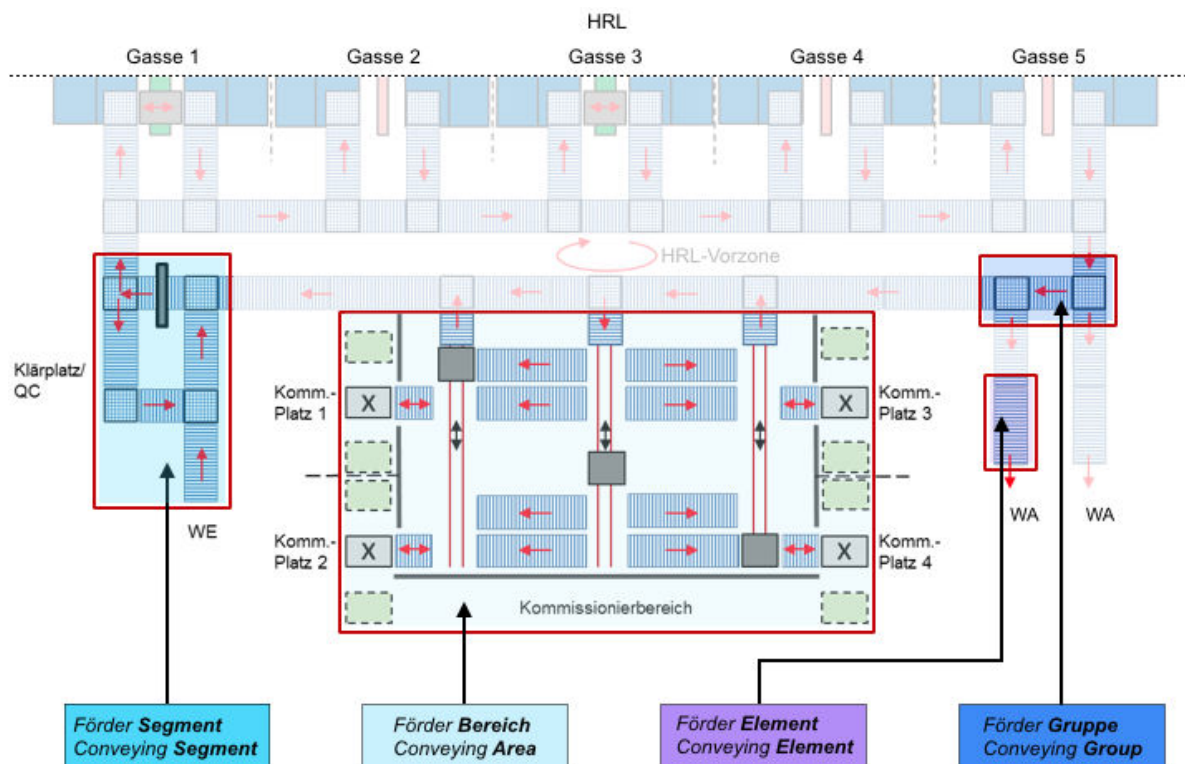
HRL

Gasse 1

Gasse 2

Gasse 3

Gasse 4

Gasse 5

HRL-Vorzone

Klärplatz/ QC

WE

Komm.- Platz 1

Komm.- Platz 2

Komm.- Platz 3

Komm.- Platz 4

X

X

X

X

Kommissionierbereich

WA

WA

Förder **Segment**
Conveying **Segment**

Förder **Bereich**
Conveying **Area**

Förder **Element**
Conveying **Element**

Förder **Gruppe**
Conveying **Group**